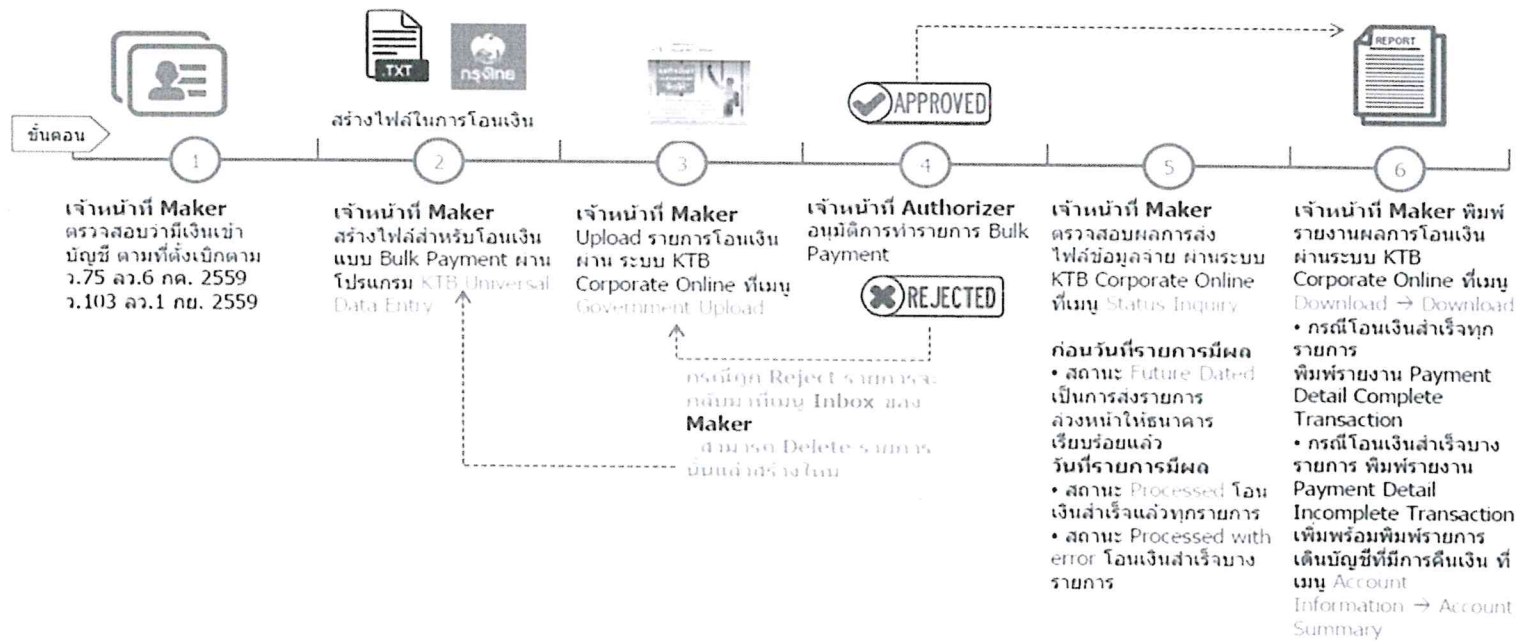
TXT
กรุงไทย
REPORT
APPROVED

สร้างไฟล์ในการโอนเงิน

ขั้นตอน

1

2

3

4

5

6

เจ้าหน้าที่ Maker ตรวจสอบว่ามีเงินเข้าบัญชี ตามที่ตั้งเบิกตาม ว.75 ลว.6 กค. 2559 ว.103 ลว.1 กย. 2559

เจ้าหน้าที่ Maker สร้างไฟล์สำหรับโอนเงินแบบ Bulk Payment ผ่านโปรแกรม KTB Universal Data Entry

เจ้าหน้าที่ Maker Upload รายการโอนเงินผ่าน ระบบ KTB Corporate Online ที่เมนู Government Upload

เจ้าหน้าที่ Authorizer อนุมัติการทำรายการ Bulk Payment

REJECTED

กรณีถูก Reject รายการจะกลับมาที่เมนู Inbox ของ Maker
สามารถ Delete รายการนั้นแล้วสร้างใหม่

เจ้าหน้าที่ Maker ตรวจสอบผลการส่งไฟล์ข้อมูลจ่าย ผ่านระบบ KTB Corporate Online ที่เมนู Status Inquiry

ก่อนวันที่รายการมีผล
• สถานะ Future Dated เป็นการส่งรายการล่วงหน้าให้ธนาคารเรียบร้อยแล้ว
วันที่รายการมีผล
• สถานะ Processed โอนเงินสำเร็จแล้วทุกรายการ
• สถานะ Processed with error โอนเงินสำเร็จบางรายการ

เจ้าหน้าที่ Maker พิมพ์รายงานผลการโอนเงินผ่านระบบ KTB Corporate Online ที่เมนู Download → Download
• กรณีโอนเงินสำเร็จทุกรายการ พิมพ์รายงาน Payment Detail Complete Transaction
• กรณีโอนเงินสำเร็จบางรายการ พิมพ์รายงาน Payment Detail Incomplete Transaction เพิ่มพร้อมพิมพ์รายการเดินบัญชีที่มีการคืนเงิน ที่เมนู Account Information → Account Summary